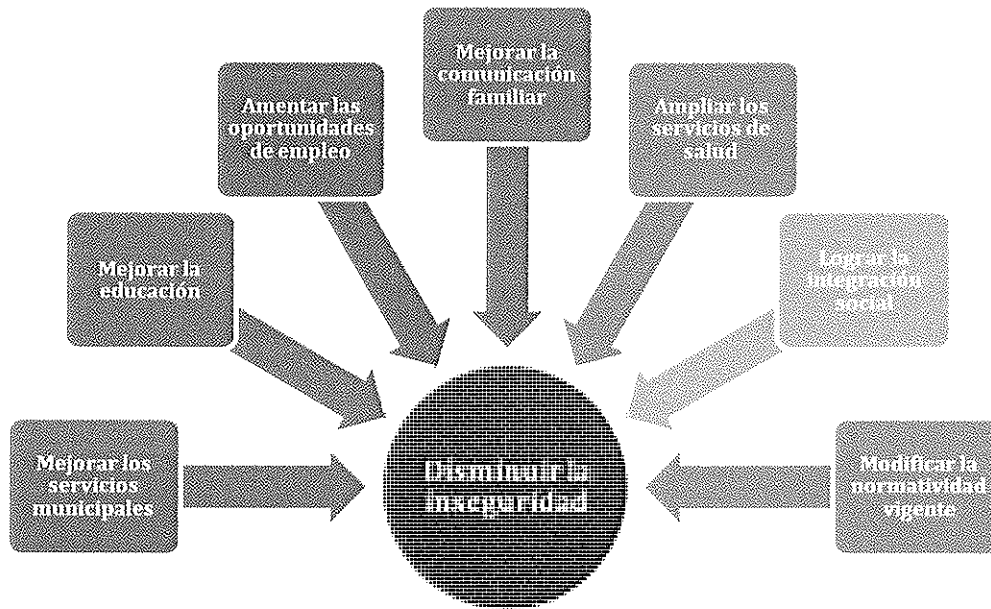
Mejorar la comunicación familiar

Amentar las oportunidades de empleo

Ampliar los servicios de salud

Mejorar la educación

Lograr la integración social

Mejorar los servicios municipales

Disminuir la inseguridad

Modificar la normatividad vigente